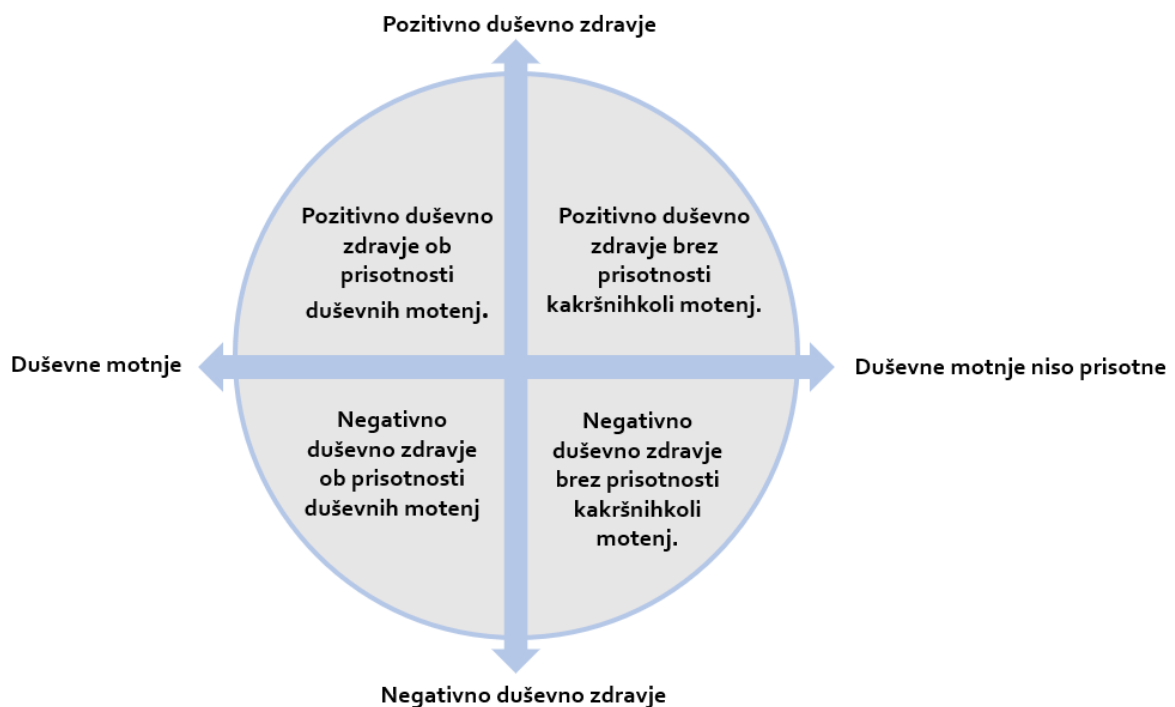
Pozitivno duševno zdravje

Pozitivno duševno zdravje ob prisotnosti duševnih motenj.

Pozitivno duševno zdravje brez prisotnosti kakršnihkoli motenj.

Duševne motnje

Duševne motnje niso prisotne

Negativno duševno zdravje ob prisotnosti duševnih motenj

Negativno duševno zdravje brez prisotnosti kakršnihkoli motenj.

Negativno duševno zdravje